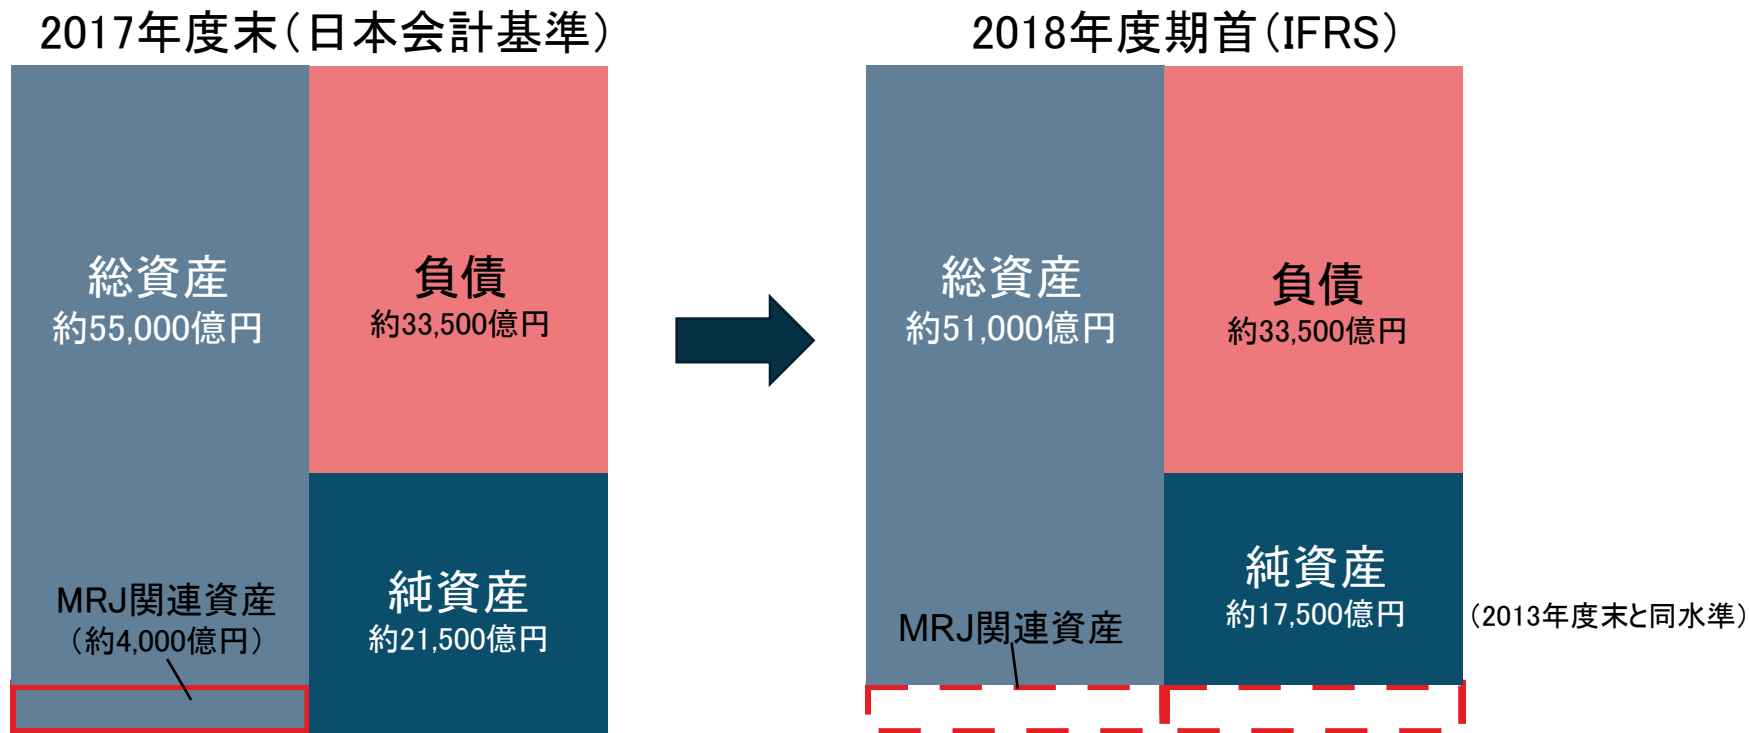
2017年度末（日本会計基準）

総資産
約55,000億円

負債
約33,500億円

MRJ関連資産
（約4,000億円）

純資産
約21,500億円

2018年度期首（IFRS）

総資産
約51,000億円

負債
約33,500億円

MRJ関連資産

純資産
約17,500億円

（2013年度末と同水準）